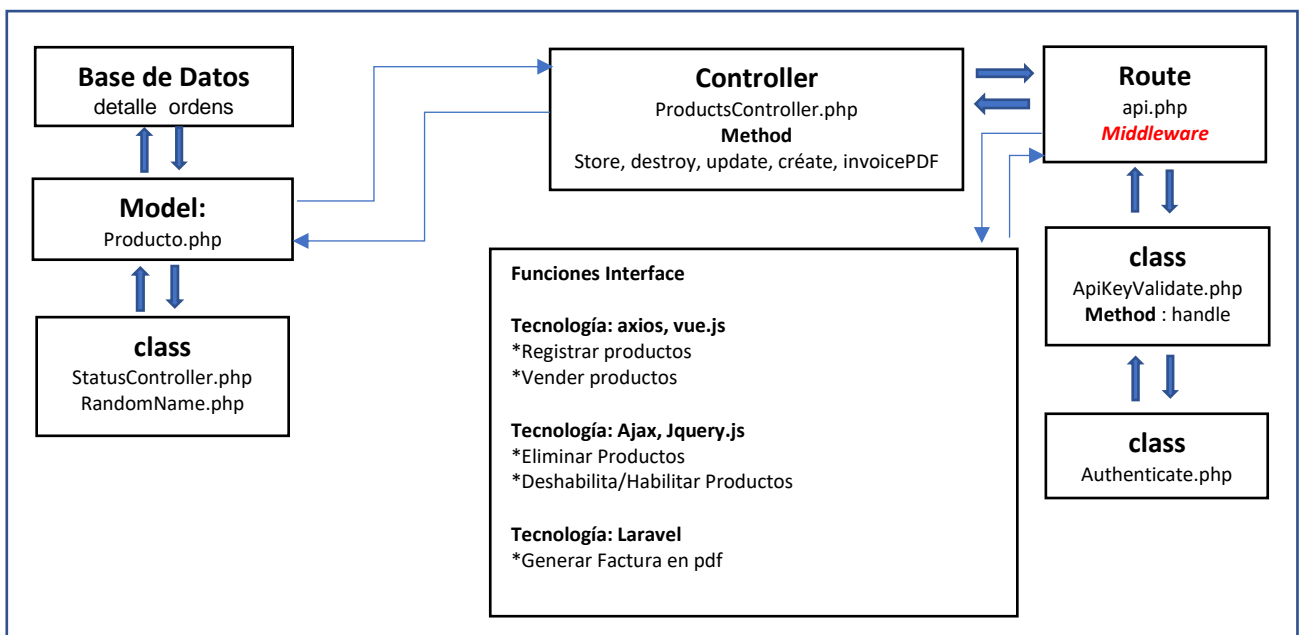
**Base de Datos**
detalle ordens

**Model:**
Producto.php

**class**
StatusController.php
RandomName.php

**Controller**
ProductsController.php
**Method**
Store, destroy, update, créate, invoicePDF

**Route**
api.php
*Middleware*

**class**
ApiKeyValidate.php
**Method** : handle

**class**
Authenticate.php

**Funciones Interface**

**Tecnología: axios, vue.js**
*Registrar productos
*Vender productos

**Tecnología: Ajax, Jquery.js**
*Eliminar Productos
*Deshabilita/Habilitar Productos

**Tecnología: Laravel**
*Generar Factura en pdf